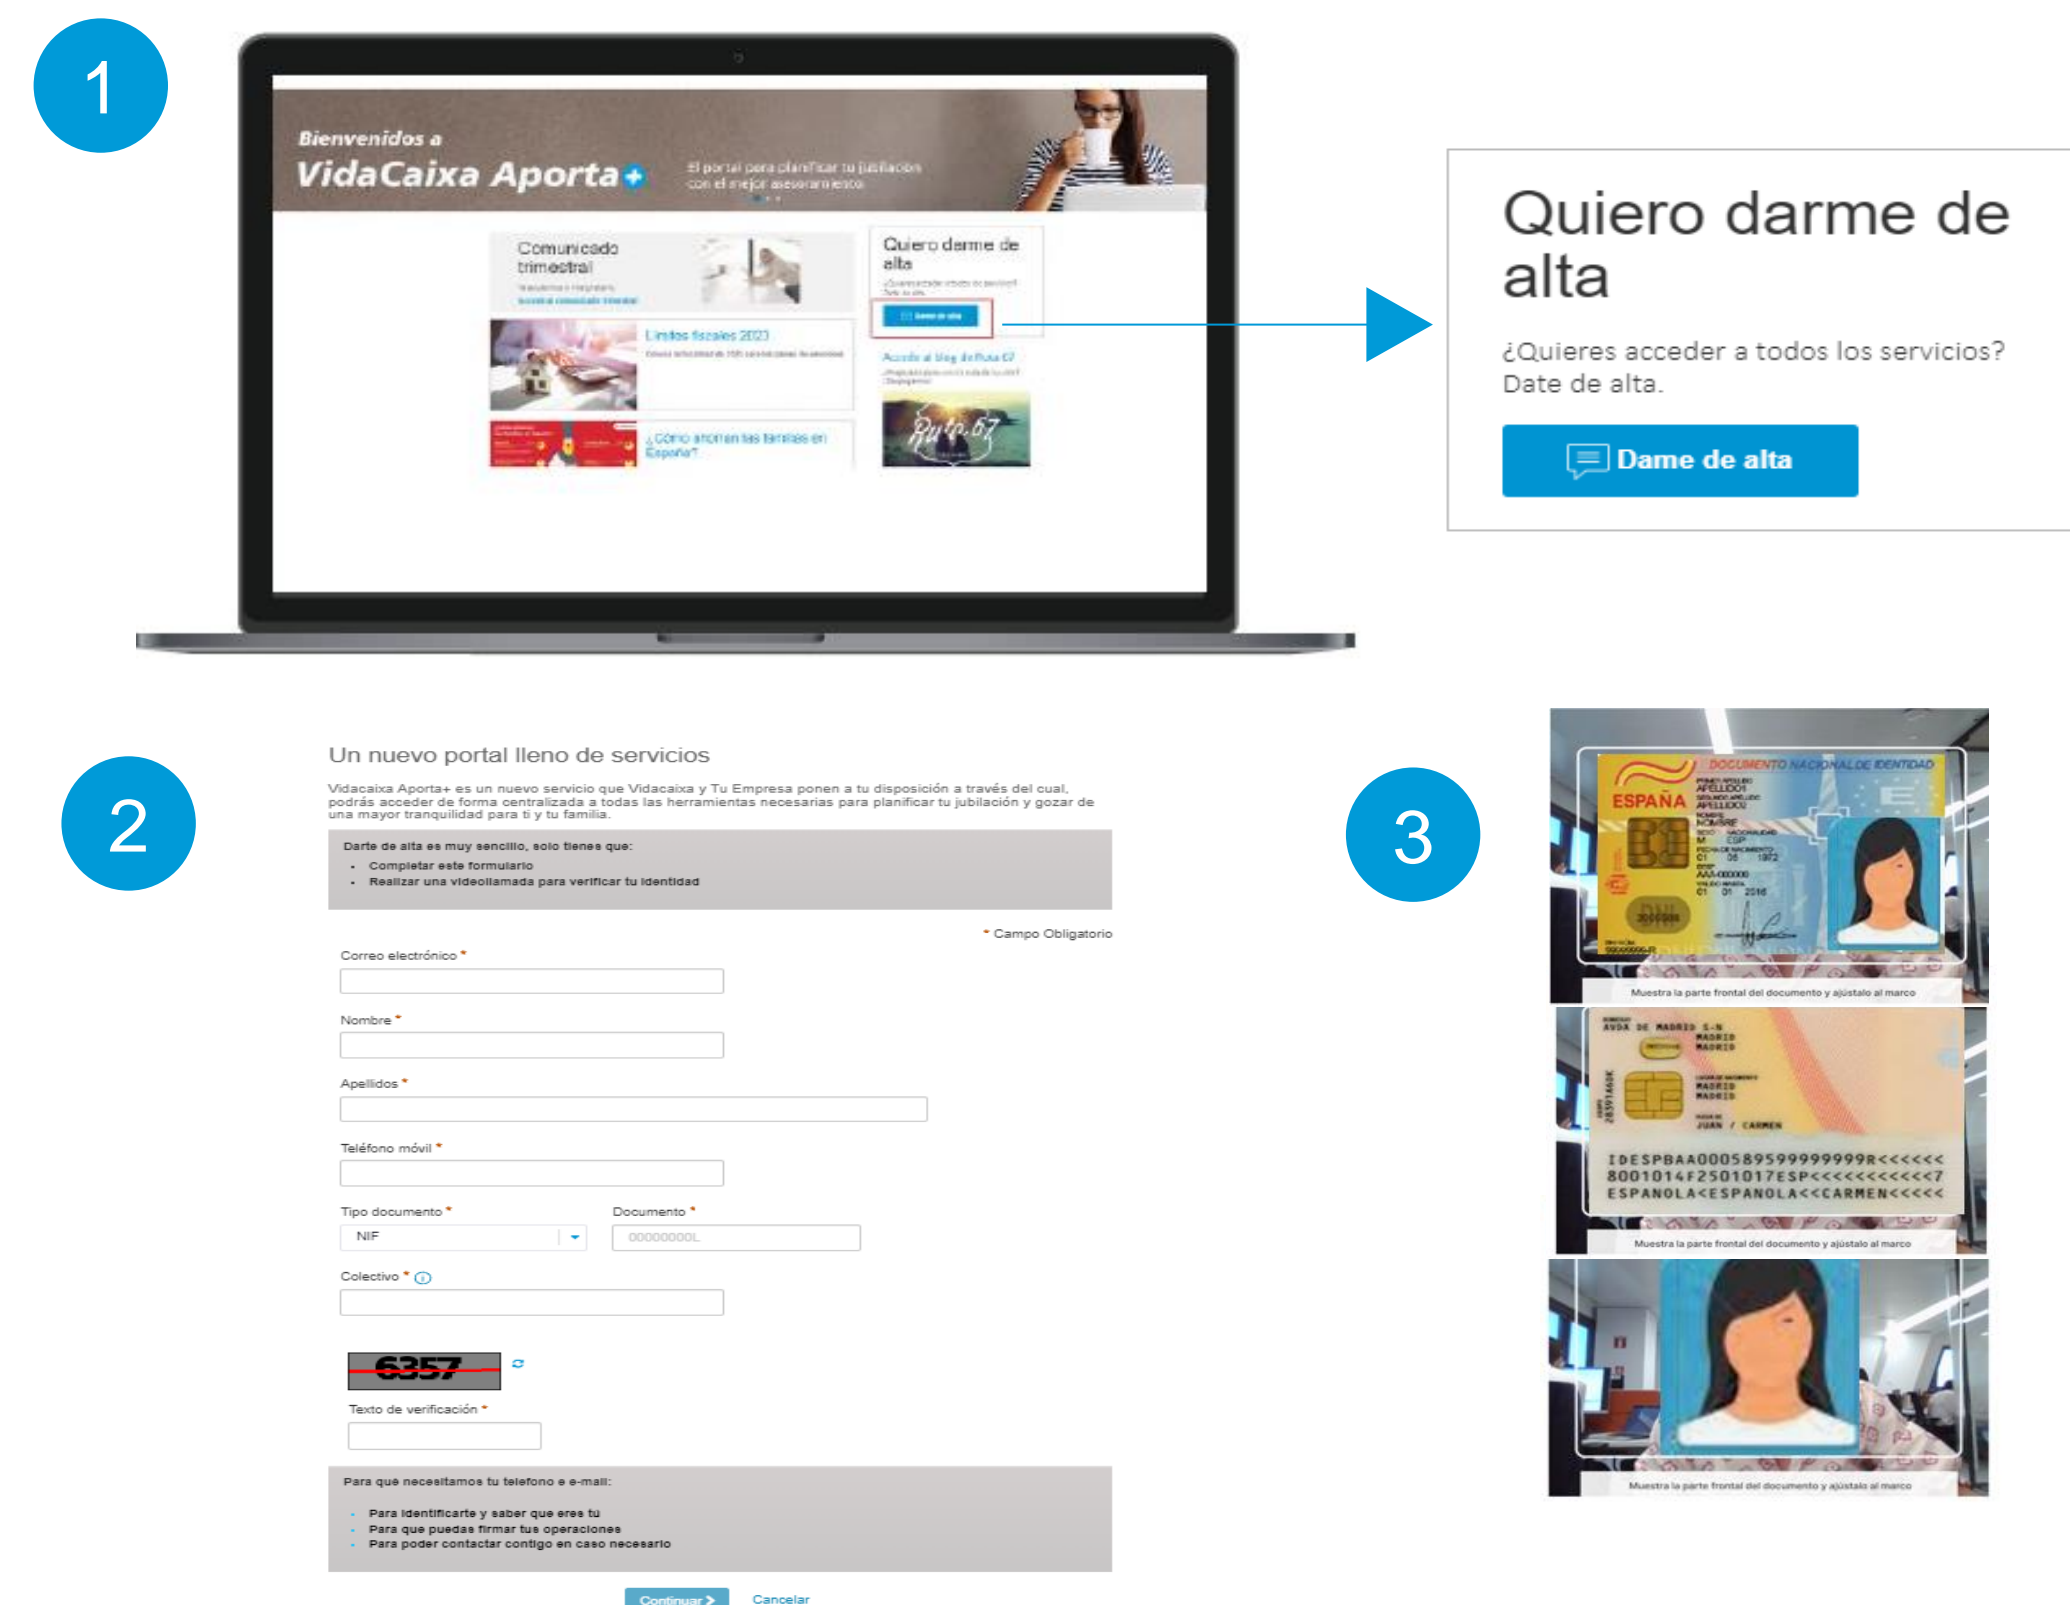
1

Bienvenidos a
VidaCaixa Aporta+

El portal para planificar tu jubilación con el mejor asesoramiento

Comunicado trimestral

Quiero darme de alta

Límites fiscales 2023

Accede al blog de Ruta 67

¿Cómo ahorran las familias en España?

Quiero darme de alta

¿Quieres acceder a todos los servicios? Date de alta.

Dame de alta

2

Un nuevo portal lleno de servicios

Vidacaixa Aporta+ es un nuevo servicio que Vidacaixa y Tu Empresa ponen a tu disposición a través del cual, podrás acceder de forma centralizada a todas las herramientas necesarias para planificar tu jubilación y gozar de una mayor tranquilidad para ti y tu familia.

Darte de alta es muy sencillo, solo tienes que:
• Completar este formulario
• Realizar una videollamada para verificar tu identidad

* Campo Obligatorio

Correo electrónico *

Nombre *

Apellidos *

Teléfono móvil *

Tipo documento *
NIF

Documento *
00000000L

Colectivo *

6357

Texto de verificación *

Para que necesitamos tu telefono e e-mail:

• Para identificarte y saber que eres tu
• Para que puedas firmar tus operaciones
• Para poder contactar contigo en caso necesario

Continuar
Cancelar

3

DOCUMENTO NACIONAL DE IDENTIDAD
ESPAÑA
APELLIDO1
APELLIDO2
NOMBRE

Muestra la parte frontal del documento y ajústalo al marco

AVDA DE MADRID S-N
MADRID
MADRID
MADRID
MADRID
JUAN / CARMEN
IDESPBAA000589599999999R<<<<<<
8001014F2501017ESP<<<<<<<<<<<7
ESPANOLA<ESPANOLA<<CARMEN<<<<<

Muestra la parte frontal del documento y ajústalo al marco

Muestra la parte frontal del documento y ajústalo al marco